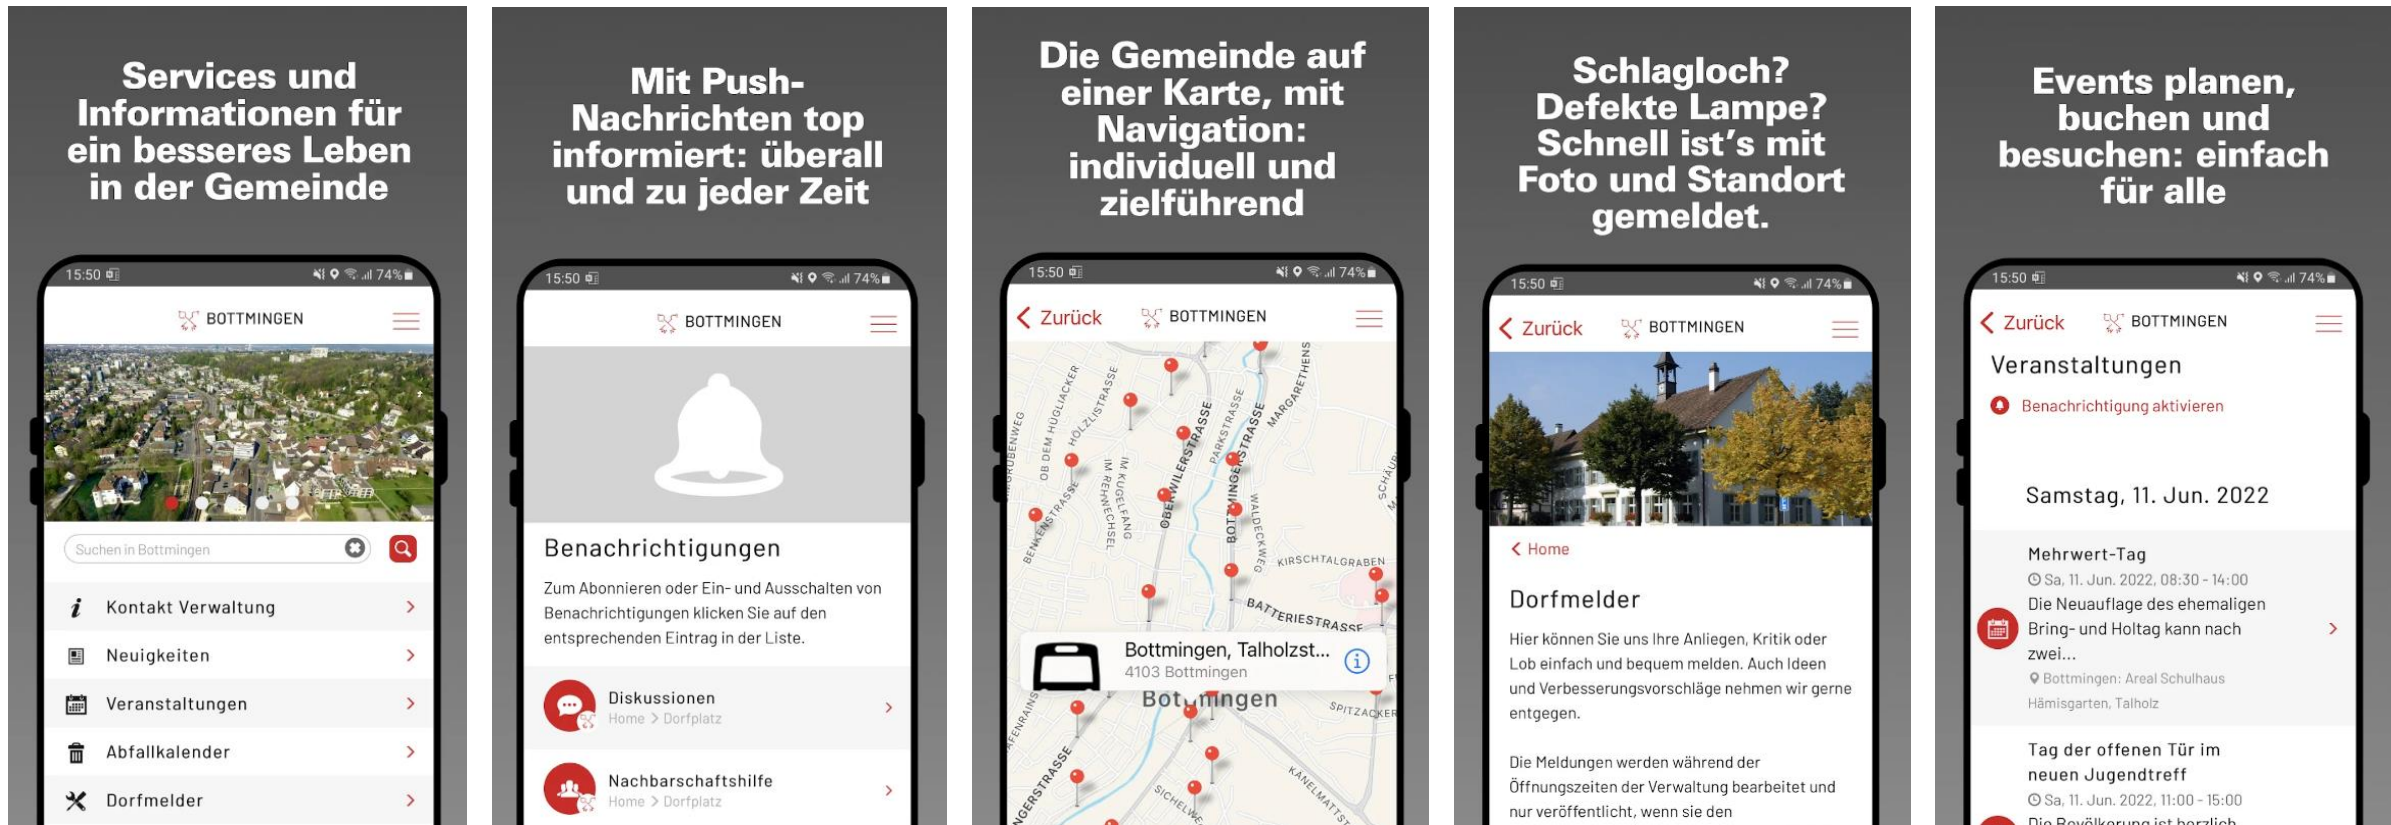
Services und Informationen für ein besseres Leben in der Gemeinde

15:50 74%

BOTTMINGEN

Suchen in Bottmingen

Kontakt Verwaltung

Neuigkeiten

Veranstaltungen

Abfallkalender

Dorfmelder

Mit Push-Nachrichten top informiert: überall und zu jeder Zeit

15:50 74%

BOTTMINGEN

Benachrichtigungen

Zum Abonnieren oder Ein- und Ausschalten von Benachrichtigungen klicken Sie auf den entsprechenden Eintrag in der Liste.

Diskussionen
Home > Dorfplatz

Nachbarschaftshilfe
Home > Dorfplatz

Die Gemeinde auf einer Karte, mit Navigation: individuell und zielführend

15:50 74%

Zurück BOTTMINGEN

Bottmingen, Talholzst...
4103 Bottmingen

Bottmingen

Schlagloch? Defekte Lampe? Schnell ist's mit Foto und Standort gemeldet.

15:50 74%

Zurück BOTTMINGEN

Home

Dorfmelder

Hier können Sie uns Ihre Anliegen, Kritik oder Lob einfach und bequem melden. Auch Ideen und Verbesserungsvorschläge nehmen wir gerne entgegen.

Die Meldungen werden während der Öffnungszeiten der Verwaltung bearbeitet und nur veröffentlicht, wenn sie den

Events planen, buchen und besuchen: einfach für alle

15:50 74%

Zurück BOTTMINGEN

Veranstaltungen

Benachrichtigung aktivieren

Samstag, 11. Jun. 2022

Mehrwert-Tag
Sa, 11. Jun. 2022, 08:30 - 14:00
Die Neuauflage des ehemaligen Bring- und Holtag kann nach zwei...
Bottmingen: Areal Schulhaus Hämisgarten, Talholz

Tag der offenen Tür im neuen Jugendtreff
Sa, 11. Jun. 2022, 11:00 - 15:00
Die Bevölkerung ist herzlich